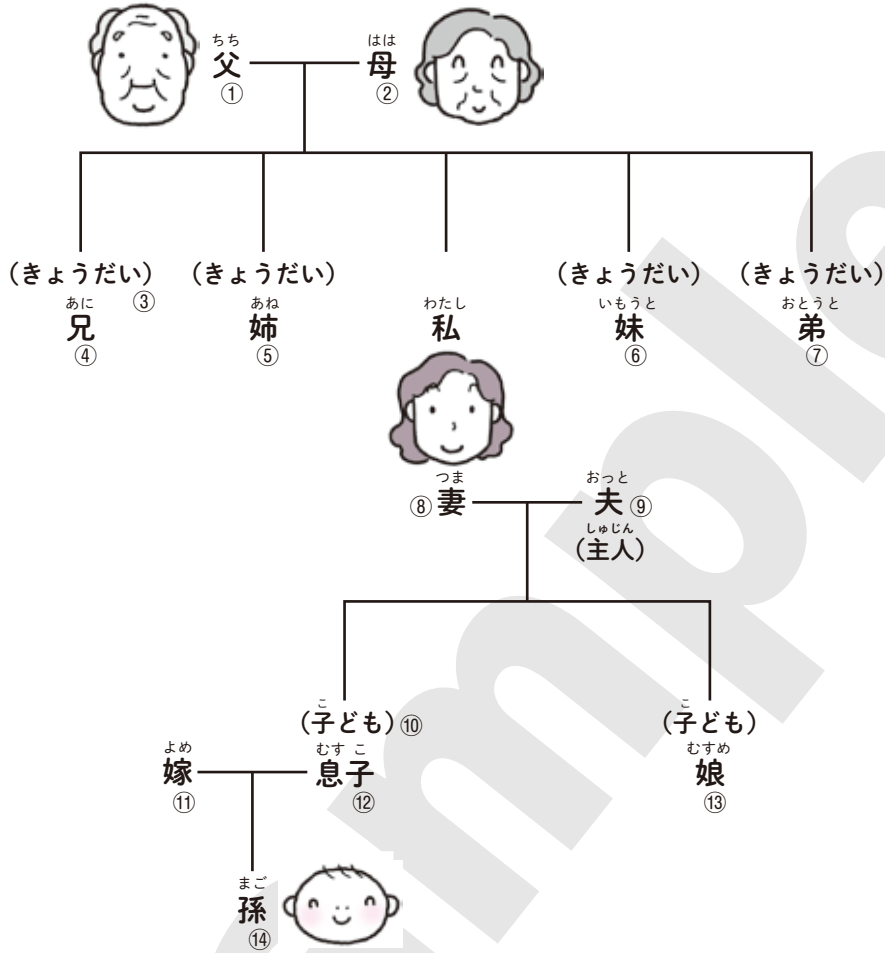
ちち
父
①

はは
母
②

（きょうだい）③
あに
兄
④

（きょうだい）
あね
姉
⑤

わたし
私

（きょうだい）
いもうと
妹
⑥

（きょうだい）
おとうと
弟
⑦

つま
⑧妻

おっと
夫⑨
しゅじん
（主人）

こ
（子ども）⑩
むすこ
息子
⑫

こ
（子ども）
むすめ
娘
⑬

よめ
嫁
⑪

まご
孫
⑭

Sample